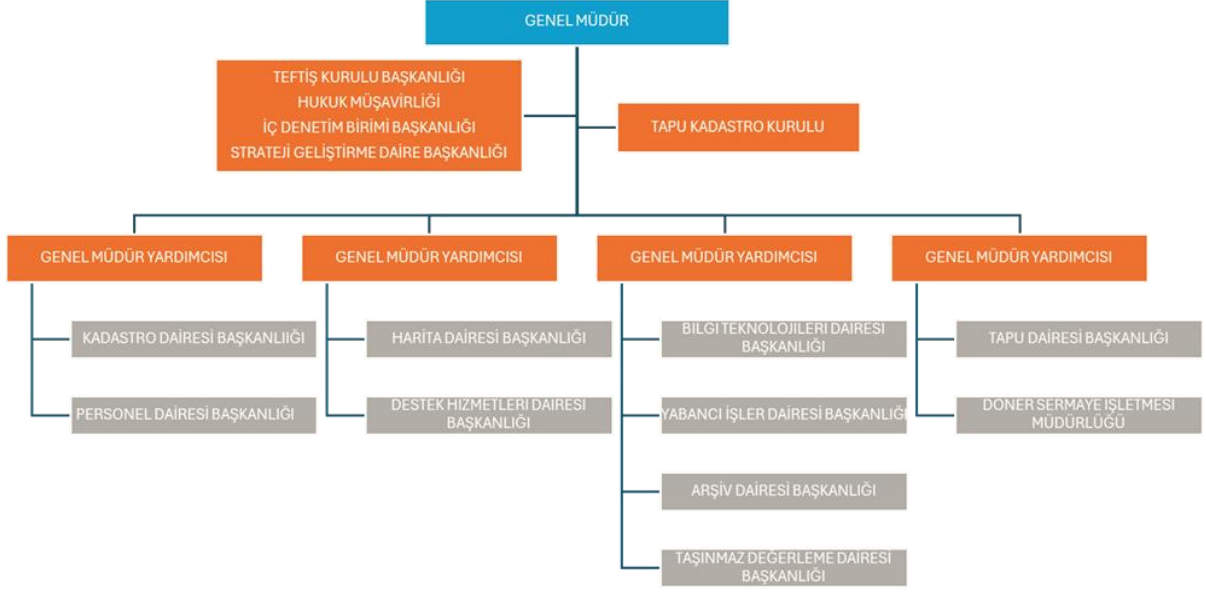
GENEL MÜDÜR

TEFTİŞ KURULU BAŞKANLIĞI
HUKUK MÜŞAVİRLİĞİ
İÇ DENETİM BİRİMİ BAŞKANLIĞI
STRATEJİ GELİŞTİRME DAİRE BAŞKANLIĞI

TAPU KADASTRO KURULU

GENEL MÜDÜR YARDIMCISI

KADASTRO DAİRESİ BAŞKANLIİĞI

PERSONEL DAİRESİ BAŞKANLIĞI

GENEL MÜDÜR YARDIMCISI

HARİTA DAİRESİ BAŞKANLIĞI

DESTEK HİZMETLERİ DAİRESİ BAŞKANLIĞI

GENEL MÜDÜR YARDIMCISI

BİLGİ TEKNOLOJİLERİ DAİRESİ BAŞKANLIĞI

YABANCI İŞLER DAİRESİ BAŞKANLIĞI

ARŞİV DAİRESİ BAŞKANLIĞI

TAŞINMAZ DEĞERLEME DAİRESİ BAŞKANLIĞI

GENEL MÜDÜR YARDIMCISI

TAPU DAİRESİ BAŞKANLIĞI

DÖNER SERMAYE İŞLETMESİ MÜDÜRLÜĞÜ